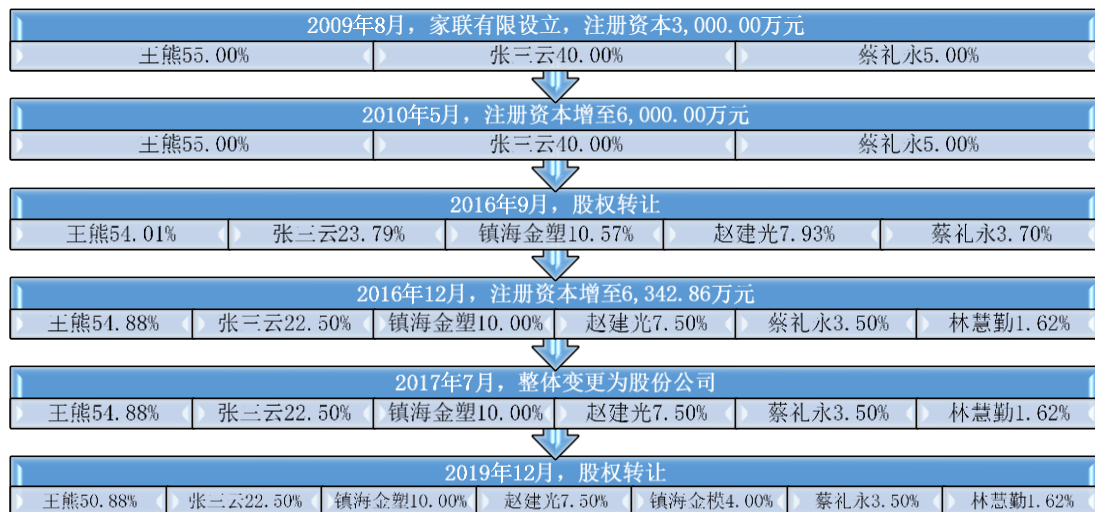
2009年8月，家联有限设立，注册资本3,000.00万元

| 王熊55.00% | 张三云40.00% | 蔡礼永5.00% |
|---|---|---|

2010年5月，注册资本增至6,000.00万元

| 王熊55.00% | 张三云40.00% | 蔡礼永5.00% |
|---|---|---|

2016年9月，股权转让

| 王熊54.01% | 张三云23.79% | 镇海金塑10.57% | 赵建光7.93% | 蔡礼永3.70% |
|---|---|---|---|---|

2016年12月，注册资本增至6,342.86万元

| 王熊54.88% | 张三云22.50% | 镇海金塑10.00% | 赵建光7.50% | 蔡礼永3.50% | 林慧勤1.62% |
|---|---|---|---|---|---|

2017年7月，整体变更为股份公司

| 王熊54.88% | 张三云22.50% | 镇海金塑10.00% | 赵建光7.50% | 蔡礼永3.50% | 林慧勤1.62% |
|---|---|---|---|---|---|

2019年12月，股权转让

| 王熊50.88% | 张三云22.50% | 镇海金塑10.00% | 赵建光7.50% | 镇海金模4.00% | 蔡礼永3.50% | 林慧勤1.62% |
|---|---|---|---|---|---|---|